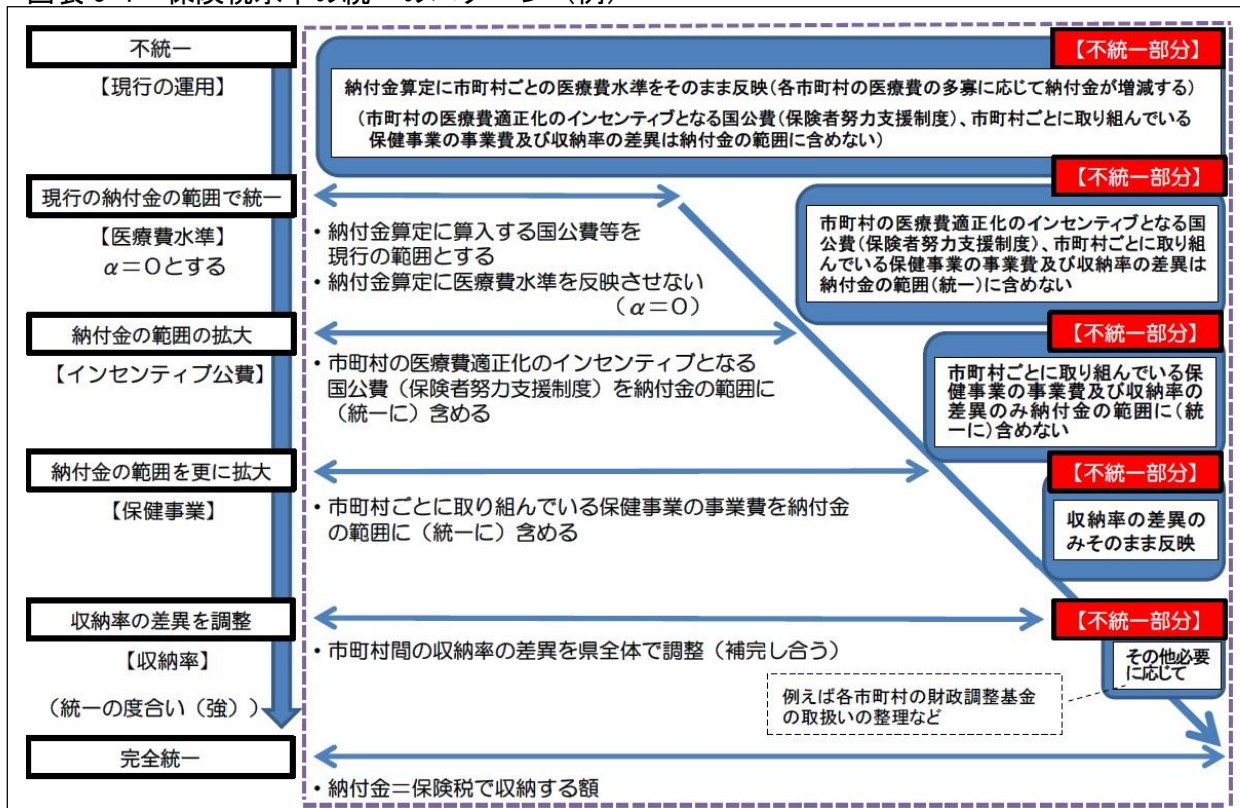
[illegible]

不統一

【現行の運用】

【不統一部分】

納付金算定に市町村ごとの医療費水準をそのまま反映（各市町村の医療費の多寡に応じて納付金が増減する）

（市町村の医療費適正化のインセンティブとなる国公費（保険者努力支援制度）、市町村ごとに取り組んでいる保健事業の事業費及び収納率の差異は納付金の範囲に含めない）

現行の納付金の範囲で統一

【医療費水準】
$\alpha$＝０とする

・納付金算定に算入する国公費等を現行の範囲とする
・納付金算定に医療費水準を反映させない（$\alpha$＝０）

【不統一部分】

市町村の医療費適正化のインセンティブとなる国公費（保険者努力支援制度）、市町村ごとに取り組んでいる保健事業の事業費及び収納率の差異は納付金の範囲（統一）に含めない

納付金の範囲の拡大

【インセンティブ公費】

・市町村の医療費適正化のインセンティブとなる国公費（保険者努力支援制度）を納付金の範囲に（統一に）含める

【不統一部分】

市町村ごとに取り組んでいる保健事業の事業費及び収納率の差異のみ納付金の範囲に（統一に）含めない

納付金の範囲を更に拡大

【保健事業】

・市町村ごとに取り組んでいる保健事業の事業費を納付金の範囲に（統一に）含める

【不統一部分】

収納率の差異のみそのまま反映

収納率の差異を調整

【収納率】

・市町村間の収納率の差異を県全体で調整（補完し合う）

【不統一部分】

その他必要に応じて

例えば各市町村の財政調整基金の取扱いの整理など

（統一の度合い（強））

完全統一

・納付金＝保険税で収納する額